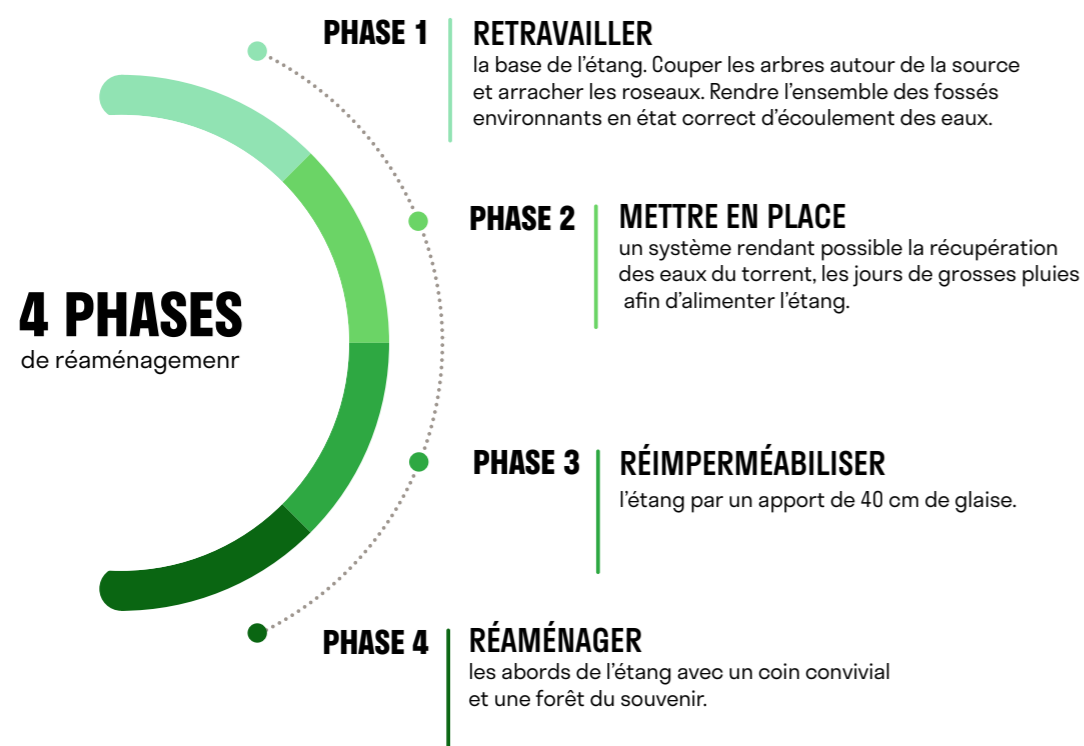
4 PHASES
de réaménagemenr

PHASE 1
RETRAVAILLER
la base de l'étang. Couper les arbres autour de la source et arracher les roseaux. Rendre l'ensemble des fossés environnants en état correct d'écoulement des eaux.

PHASE 2
METTRE EN PLACE
un système rendant possible la récupération des eaux du torrent, les jours de grosses pluies afin d'alimenter l'étang.

PHASE 3
RÉIMPERMÉABILISER
l'étang par un apport de 40 cm de glaise.

PHASE 4
RÉAMÉNAGER
les abords de l'étang avec un coin convivial et une forêt du souvenir.